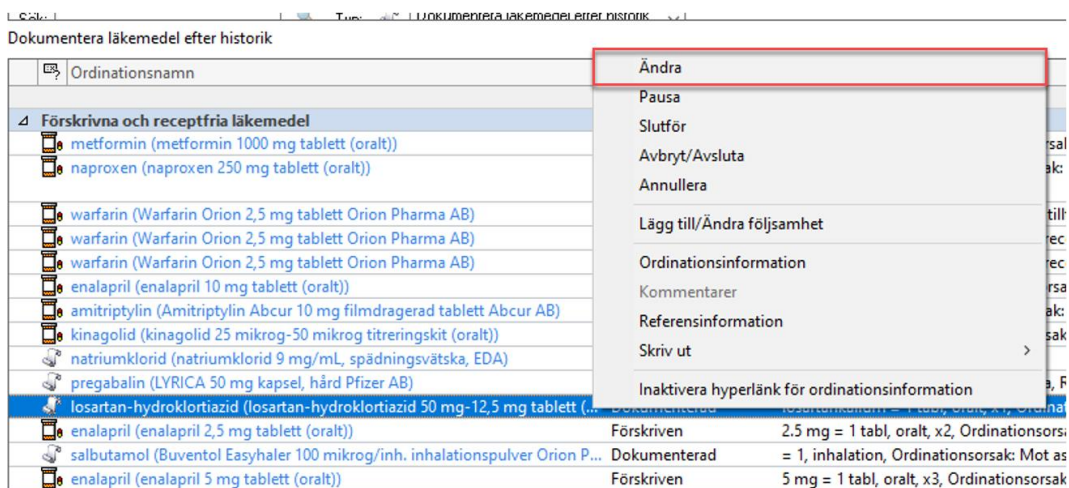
Sök: | Typ: Dokumentera läkemedel efter historik

Dokumentera läkemedel efter historik

Ordinationsnamn

Förskrivna och receptfria läkemedel
metformin (metformin 1000 mg tablett (oralt))
naproxen (naproxen 250 mg tablett (oralt))

warfarin (Warfarin Orion 2,5 mg tablett Orion Pharma AB)
warfarin (Warfarin Orion 2,5 mg tablett Orion Pharma AB)
warfarin (Warfarin Orion 2,5 mg tablett Orion Pharma AB)
enalapril (enalapril 10 mg tablett (oralt))
amitriptylin (Amitriptylin Abcur 10 mg filmdragerad tablett Abcur AB)
kinagolid (kinagolid 25 mikrog-50 mikrog titreringskit (oralt))
natriumklorid (natriumklorid 9 mg/mL, spädningsvätska, EDA)
pregabalin (LYRICA 50 mg kapsel, hård Pfizer AB)
losartan-hydroklortiazid (losartan-hydroklortiazid 50 mg-12,5 mg tablett (... Dokumenterad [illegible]
enalapril (enalapril 2,5 mg tablett (oralt)) Förskriven 2.5 mg = 1 tabl, oralt, x2, Ordinationsorsa
salbutamol (Buventol Easyhaler 100 mikrog/inh. inhalationspulver Orion P... Dokumenterad = 1, inhalation, Ordinationsorsak: Mot as
enalapril (enalapril 5 mg tablett (oralt)) Förskriven 5 mg = 1 tabl, oralt, x3, Ordinationsorsak

Ändra
Pausa
Slutför
Avbryt/Avsluta
Annullera
Lägg till/Ändra följsamhet
Ordinationsinformation
Kommentarer
Referensinformation
Skriv ut >
Inaktivera hyperlänk för ordinationsinformation